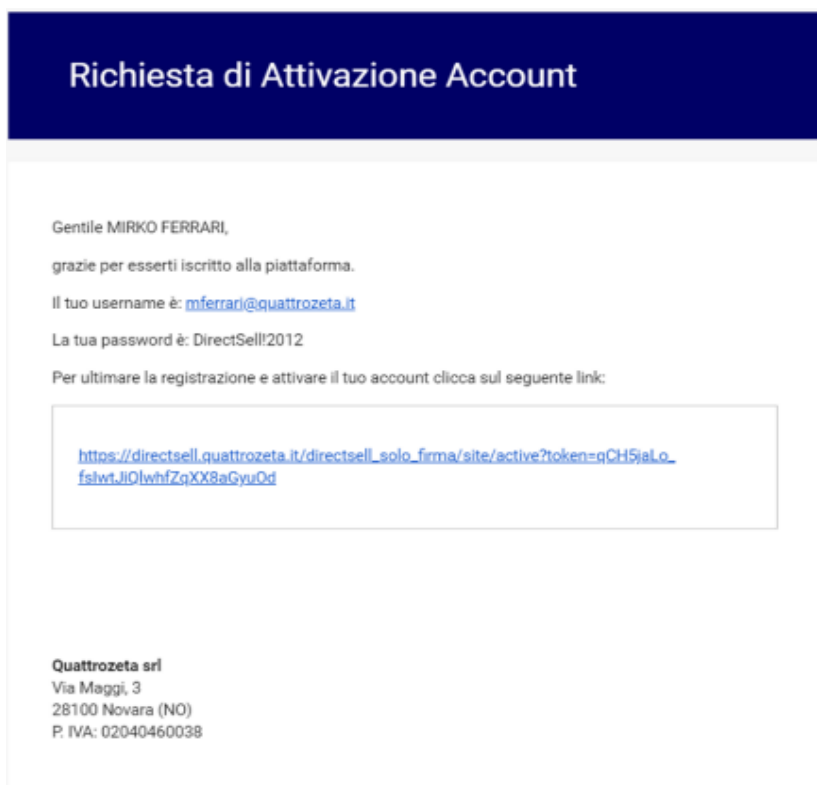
Richiesta di Attivazione Account

Gentile MIRKO FERRARI,

grazie per esserti iscritto alla piattaforma.

Il tuo username è: mferrari@quattrozeta.it

La tua password è: DirectSell!2012

Per ultimare la registrazione e attivare il tuo account clicca sul seguente link:

https://directsell.quattrozeta.it/directsell_solo_firma/site/active?token=qCH5jaLo_fslwtJiQlwhfZqXX8aGyuOd

Quattrozeta srl
Via Maggi, 3
28100 Novara (NO)
P. IVA: 02040460038